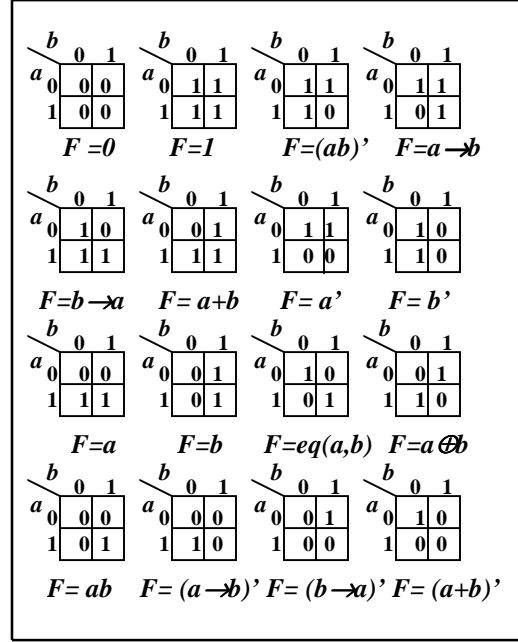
| $a \backslash b$ | 0 | 1 |
|---|---|---|
| 0 | 0 | 0 |
| 1 | 0 | 0 |

F =0

| $a \backslash b$ | 0 | 1 |
|---|---|---|
| 0 | 1 | 1 |
| 1 | 1 | 1 |

F=1

| $a \backslash b$ | 0 | 1 |
|---|---|---|
| 0 | 1 | 1 |
| 1 | 1 | 0 |

F=(ab)'

| $a \backslash b$ | 0 | 1 |
|---|---|---|
| 0 | 1 | 1 |
| 1 | 0 | 1 |

$F=a\rightarrow b$

| $a \backslash b$ | 0 | 1 |
|---|---|---|
| 0 | 1 | 0 |
| 1 | 1 | 1 |

$F=b\rightarrow a$

| $a \backslash b$ | 0 | 1 |
|---|---|---|
| 0 | 0 | 1 |
| 1 | 1 | 1 |

F= a+b

| $a \backslash b$ | 0 | 1 |
|---|---|---|
| 0 | 1 | 1 |
| 1 | 0 | 0 |

F= a'

| $a \backslash b$ | 0 | 1 |
|---|---|---|
| 0 | 1 | 0 |
| 1 | 1 | 0 |

F= b'

| $a \backslash b$ | 0 | 1 |
|---|---|---|
| 0 | 0 | 0 |
| 1 | 1 | 1 |

F=a

| $a \backslash b$ | 0 | 1 |
|---|---|---|
| 0 | 0 | 1 |
| 1 | 0 | 1 |

F=b

| $a \backslash b$ | 0 | 1 |
|---|---|---|
| 0 | 1 | 0 |
| 1 | 0 | 1 |

F=eq(a,b)

| $a \backslash b$ | 0 | 1 |
|---|---|---|
| 0 | 0 | 1 |
| 1 | 1 | 0 |

$F=a\oplus b$

| $a \backslash b$ | 0 | 1 |
|---|---|---|
| 0 | 0 | 0 |
| 1 | 0 | 1 |

F= ab

| $a \backslash b$ | 0 | 1 |
|---|---|---|
| 0 | 0 | 0 |
| 1 | 1 | 0 |

$F= (a\rightarrow b)'$

| $a \backslash b$ | 0 | 1 |
|---|---|---|
| 0 | 0 | 1 |
| 1 | 0 | 0 |

$F= (b\rightarrow a)'$

| $a \backslash b$ | 0 | 1 |
|---|---|---|
| 0 | 1 | 0 |
| 1 | 0 | 0 |

F= (a+b)'